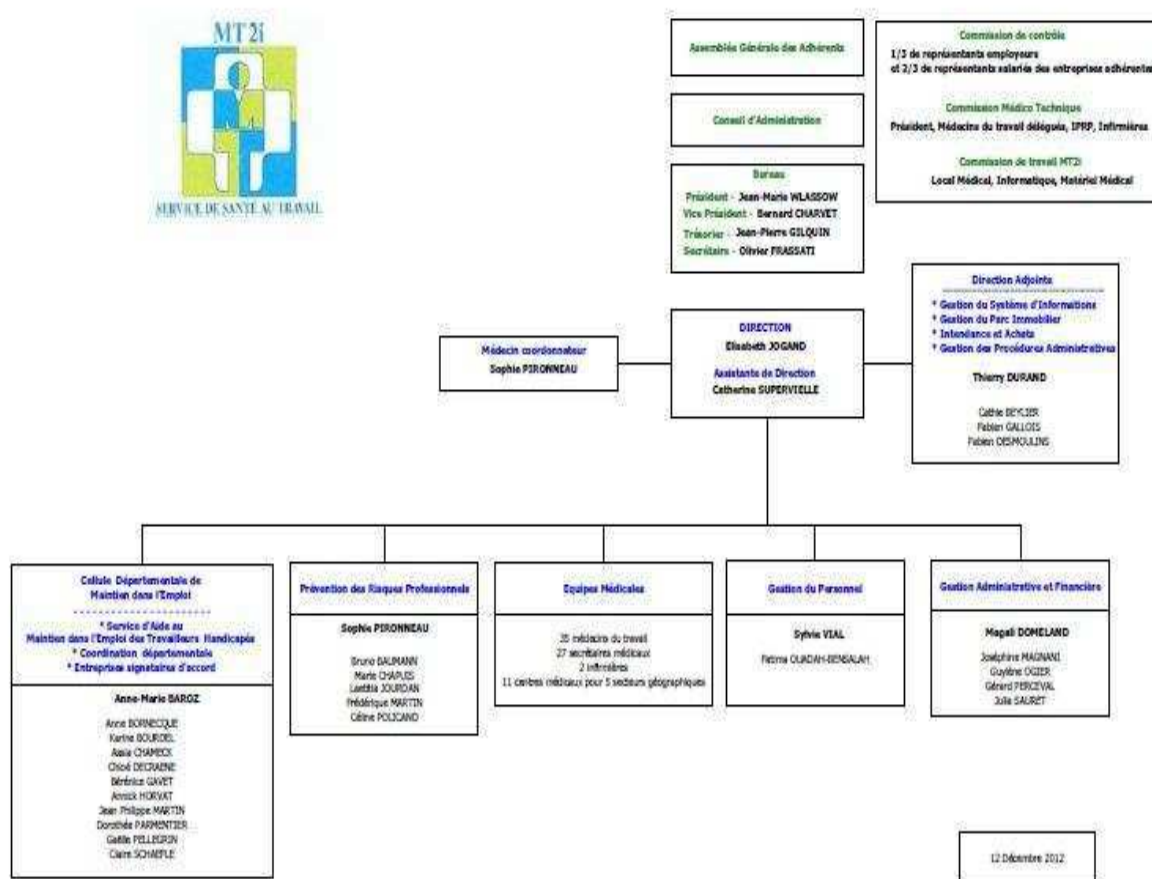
MT2i

SERVICE DE SANTÉ AU TRAVAIL

Assemblée Générale des Adhérents

Conseil d'Administration

Bureau
Président - Jean-Marie WLASSOW
Vice Président - Bernard CHARVET
Trésorier - Jean-Pierre GILQUIN
Secrétaire - Olivier FRASSATI

Commission de contrôle
1/3 de représentants employeurs
et 2/3 de représentants salariés des entreprises adhérentes

Commission Médico Technique
Président, Médecins du travail délégués, IPRP, Infirmières

Commission de travail MT2i
Local Médical, Informatique, Matériel Médical

Médecin coordonnateur
Sophie PIRONNEAU

DIRECTION
Elisabeth JOGAND

Assistante de Direction
Catherine SUPERVIELLE

Direction Adjointe
* Gestion du Système d'Informations
* Gestion du Parc Immobilier
* Intendance et Achats
* Gestion des Procédures Administratives

Thierry DURAND

Cathie BEYLIER
Fabien GALLOIS
Fabien DESMOULINS

Cellule Départementale de Maintien dans l'Emploi
* Service d'Aide au Maintien dans l'Emploi des Travailleurs Handicapés
* Coordination départementale
* Entreprises signataires d'accord

Anne-Marie BAROZ

Anne BORNECQUE
Karine BOURDEL
Assia CHAMECK
Chloé DECRAENE
Bérénice GAVET
Annick HORVAT
Jean Philippe MARTIN
Dorothée PARMENTIER
Gaëlle PELLEGRIN
Claire SCHAEFLE

Prévention des Risques Professionnels

Sophie PIRONNEAU

Bruno BAUMANN
Marie CHAPUIS
Laetitia JOURDAN
Frédérique MARTIN
Céline POLICANO

Equipes Médicales

35 médecins du travail
27 secrétaires médicaux
2 infirmières
11 centres médicaux pour 5 secteurs géographiques

Gestion du Personnel

Sylvie VIAL

Fatima OUADAH-BENSALAH

Gestion Administrative et Financière

Magali DOMELAND

Joséphine MAGNANI
Guylène OGIER
Gérard PERCEVAL
Julie SAURET

12 Décembre 2012